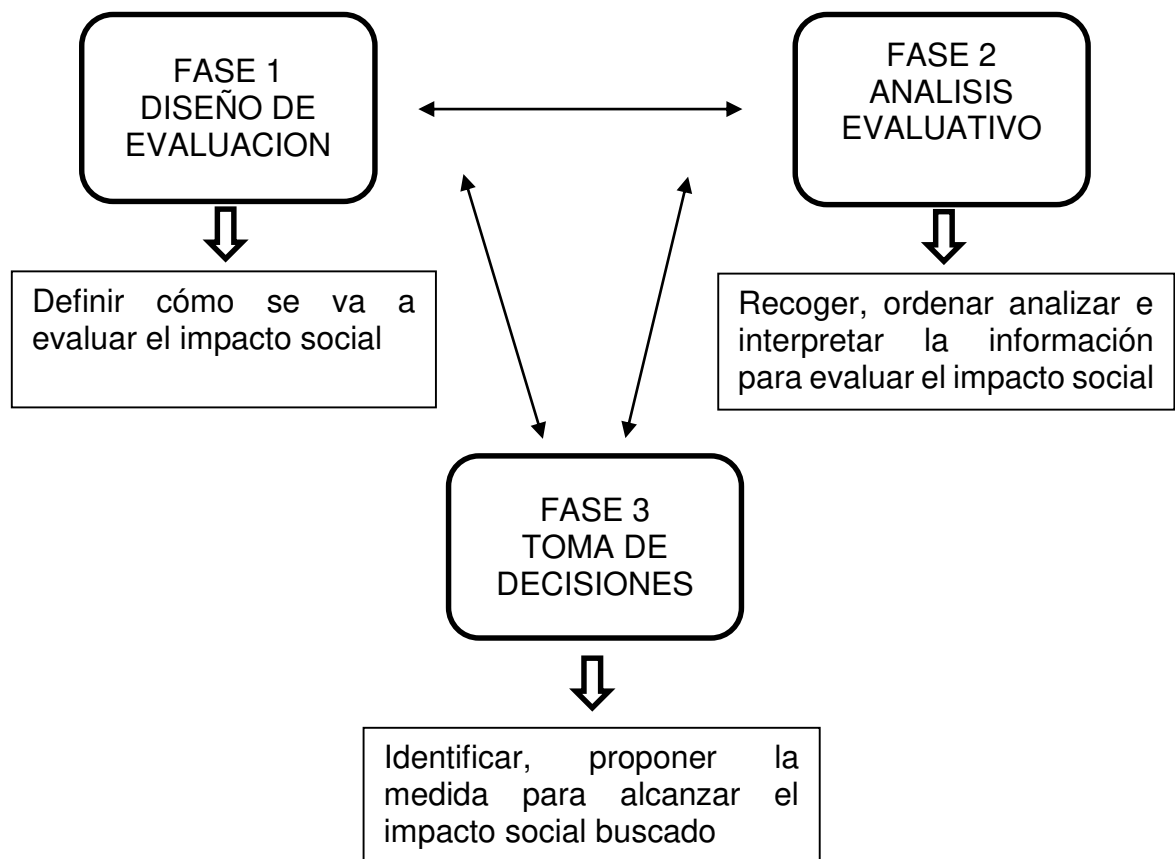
FASE 1
DISEÑO DE EVALUACION

FASE 2
ANALISIS EVALUATIVO

Definir cómo se va a evaluar el impacto social

Recoger, ordenar analizar e interpretar la información para evaluar el impacto social

FASE 3
TOMA DE DECISIONES

Identificar, proponer la medida para alcanzar el impacto social buscado